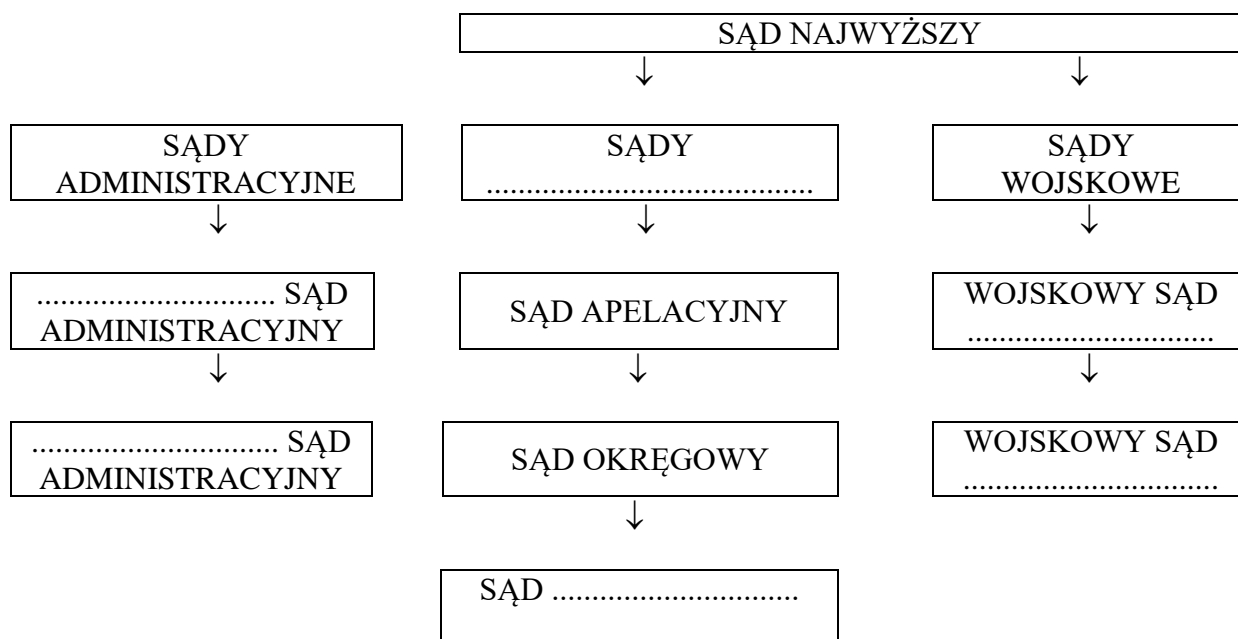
SĄD NAJWYŻSZY

↓ ↓

SĄDY ADMINISTRACYJNE

↓

............................. SĄD ADMINISTRACYJNY

↓

.............................. SĄD ADMINISTRACYJNY

SĄDY .........................................

↓

SĄD APELACYJNY

↓

SĄD OKRĘGOWY

↓

SĄD ..............................

SĄDY WOJSKOWE

↓

WOJSKOWY SĄD ...............................

↓

WOJSKOWY SĄD ................................